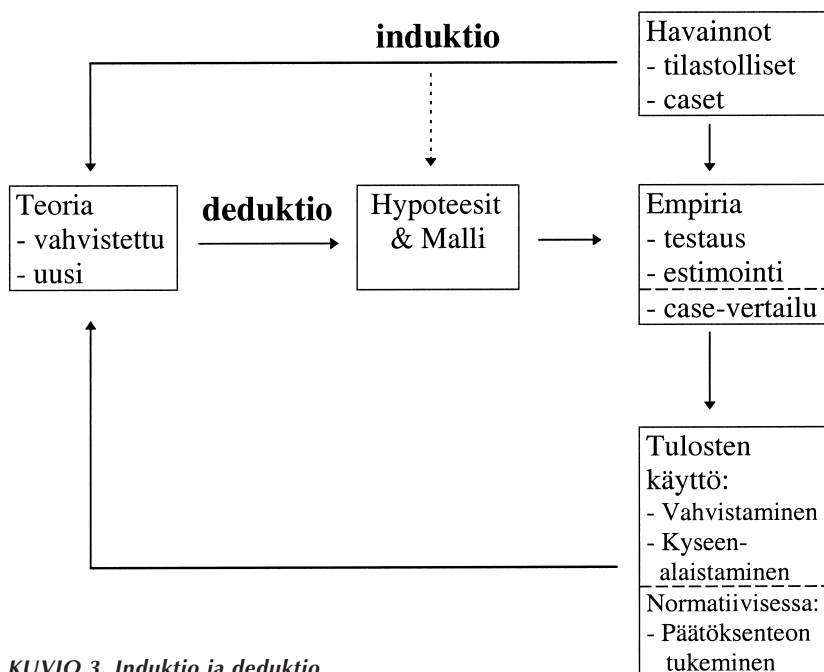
induktio

Havainnot
- tilastolliset
- caset

Teoria
- vahvistettu
- uusi

deduktio

Hypoteesit
& Malli

Empiria
- testaus
- estimointi
- case-vertailu

Tulosten käyttö:
- Vahvistaminen
- Kyseenalaistaminen
Normatiivisessa:
- Päätöksenteon tukeminen

KUVIO 3. Induktio ja deduktio